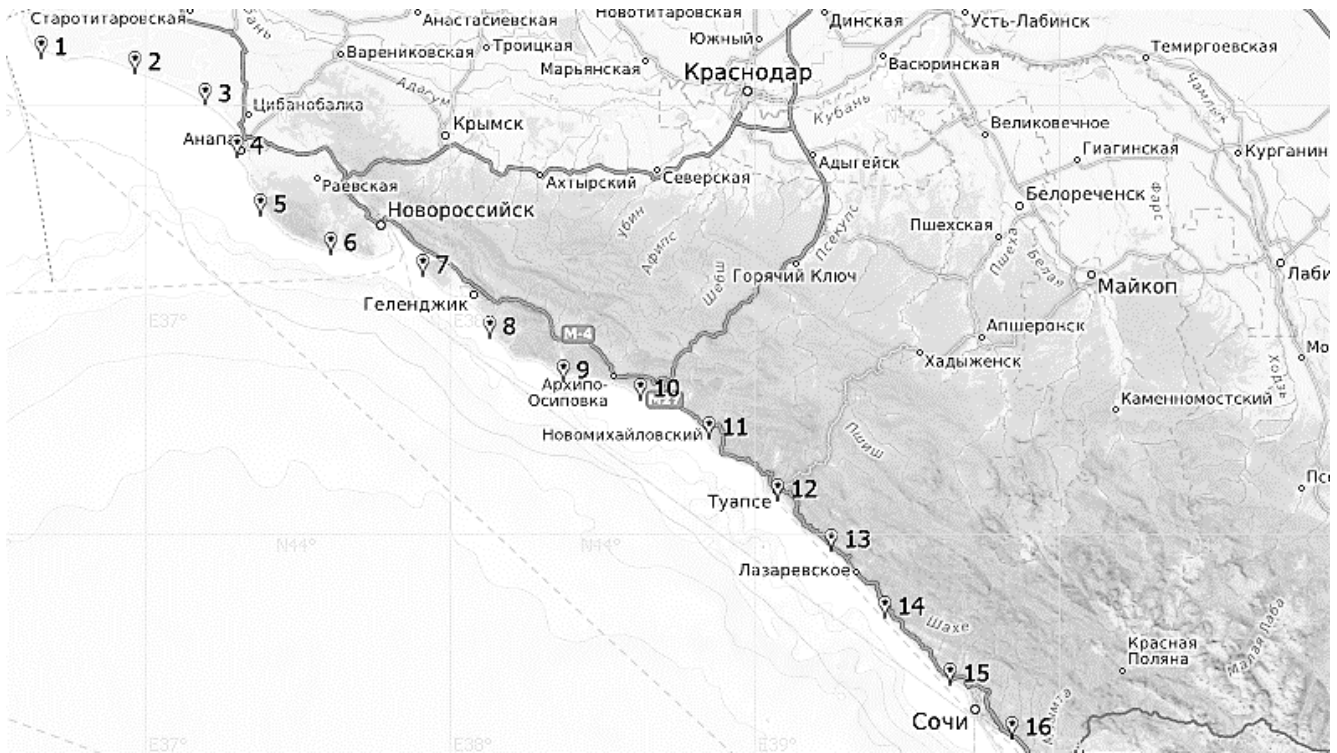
Старотитаровская
Анастасиевская
Новотитаровская
Динская
Усть-Лабинск
1
2
Варениковская
Троицкая
Южный
Темиргоевская
Марьянская
Краснодар
Васюринская
3
Цибанобалка
Адагум
Кубань
Кубань
Чамлык
Крымск
Великовечное
Анапа
4
Адыгейск
Гиагинская
Курганин
Раевская
Ахтырский
Северская
5
Новороссийск
Белореченск
Фарс
Убин
Афипс
Псекупс
Пшехская
6
Пшеха
Белая
7
Шебш
Горячий Ключ
Майкоп
Лаби
Геленджик
E37°
E38°
8
М-4
Апшеронск
Мо
Хадыженск
Ходз
9
Архипо-Осиповка
10
М-27
Каменномостский
Новомихайловский
11
Пшиш
Пс
Туапсе
12
N44°
N44°
13
Лазаревское
14
Шахе
Красная Поляна
Малая Лаба
15
Мзымта
Сочи
16
E37°
E38°
E39°